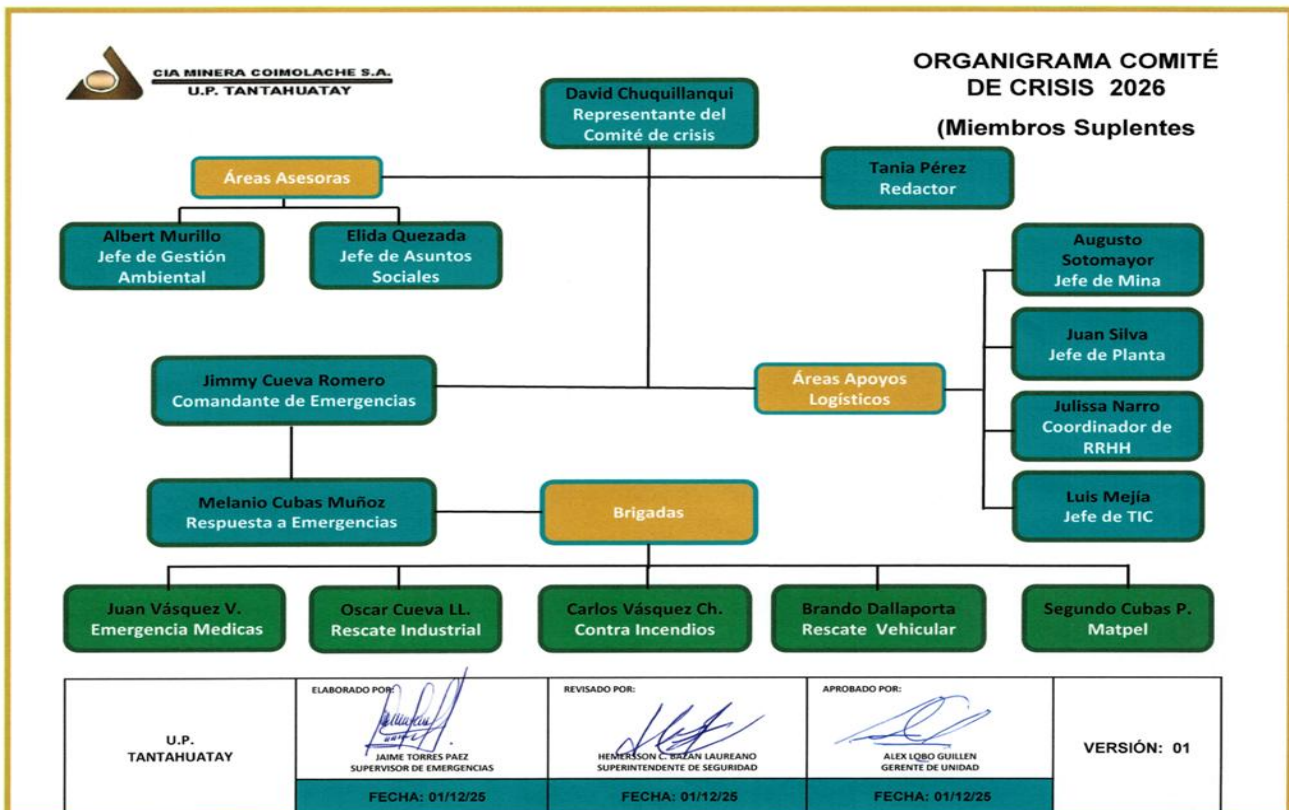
CIA MINERA COIMOLACHE S.A.
U.P. TANTAHUATAY

ORGANIGRAMA COMITÉ DE CRISIS 2026

(Miembros Suplentes

David Chuquillanqui
Representante del Comité de crisis

Áreas Asesoras

Tania Pérez
Redactor

Albert Murillo
Jefe de Gestión Ambiental

Elida Quezada
Jefe de Asuntos Sociales

Augusto Sotomayor
Jefe de Mina

Juan Silva
Jefe de Planta

Jimmy Cueva Romero
Comandante de Emergencias

Áreas Apoyos Logísticos

Julissa Narro
Coordinador de RRHH

Luis Mejía
Jefe de TIC

Melanio Cubas Muñoz
Respuesta a Emergencias

Brigadas

Juan Vásquez V.
Emergencia Medicas

Oscar Cueva LL.
Rescate Industrial

Carlos Vásquez Ch.
Contra Incendios

Brando Dallaporta
Rescate Vehicular

Segundo Cubas P.
Matpel

| U.P. TANTAHUATAY | ELABORADO POR: JAIME TORRES PAEZ SUPERVISOR DE EMERGENCIAS | REVISADO POR: HEMERSSON C. BAZAN LAUREANO SUPERINTENDENTE DE SEGURIDAD | APROBADO POR: ALEX LOBO GUILLEN GERENTE DE UNIDAD | VERSIÓN: 01 |
|---|---|---|---|---|
| | FECHA: 01/12/25 | FECHA: 01/12/25 | FECHA: 01/12/25 | |